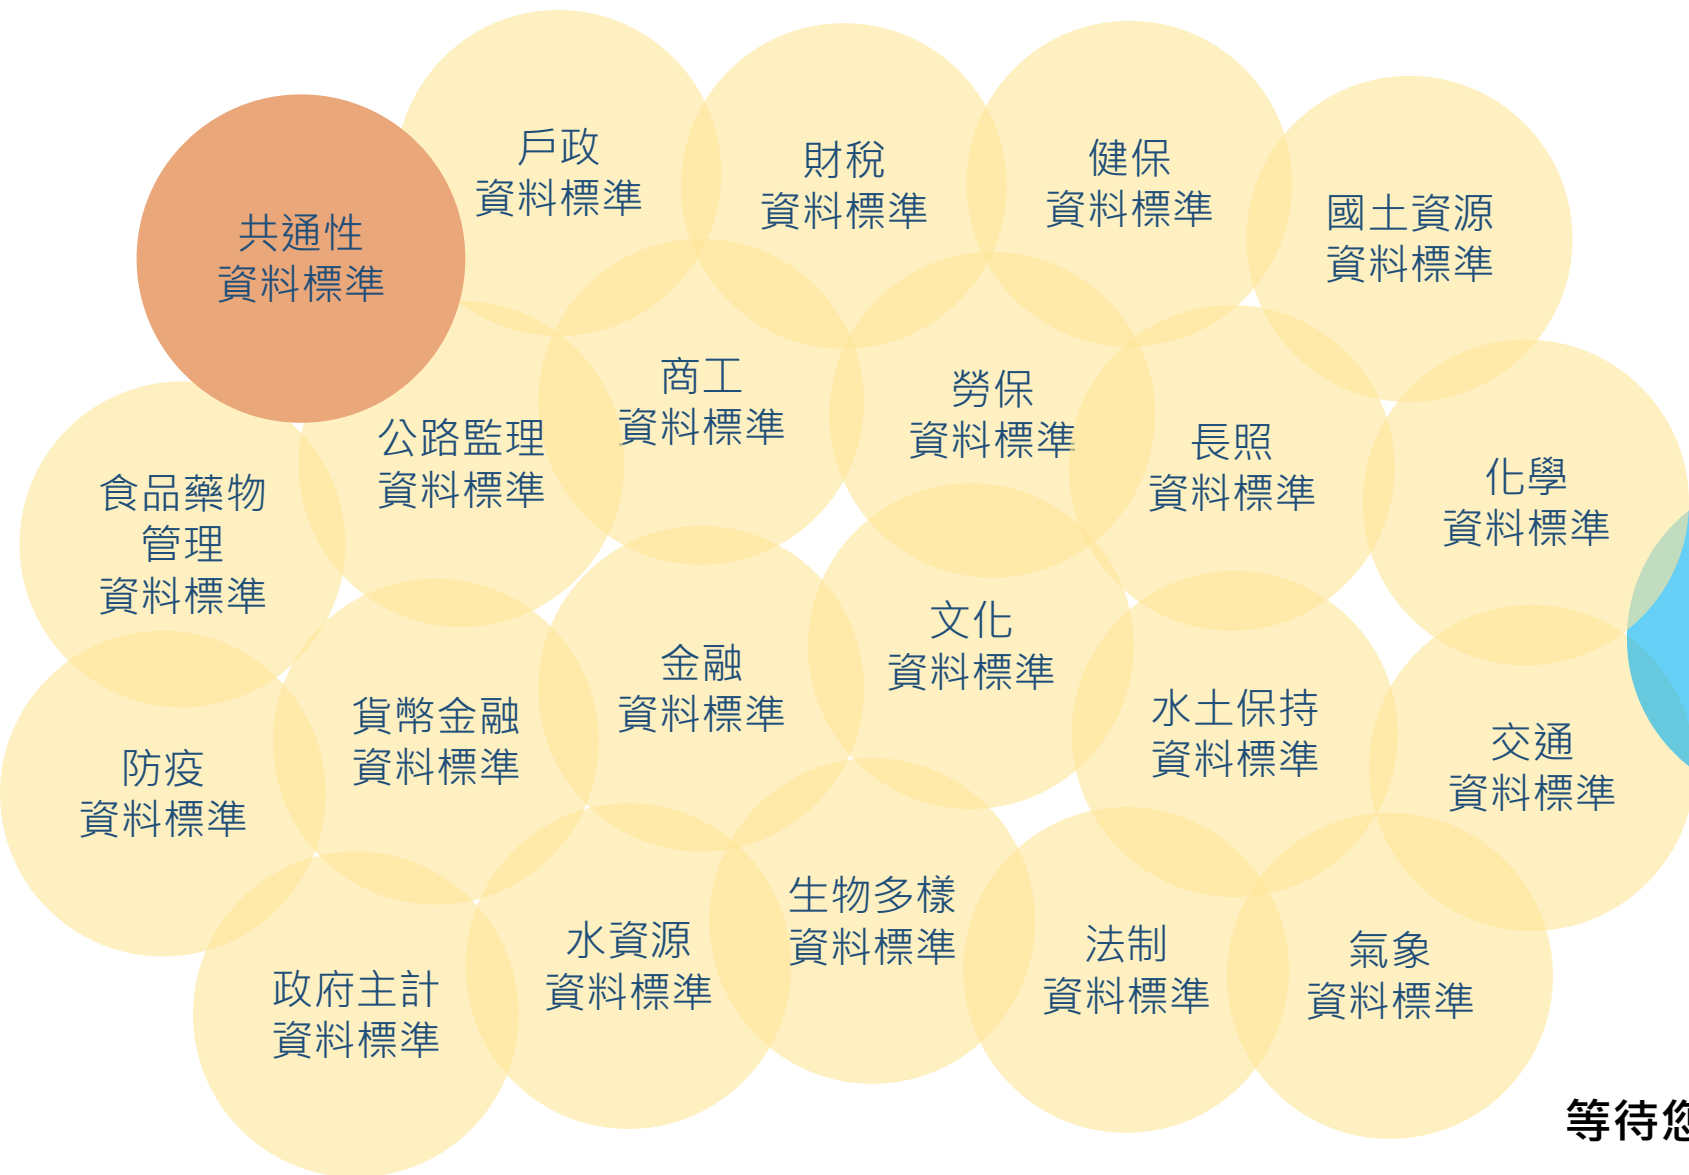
共通性
資料標準

戶政
資料標準

財稅
資料標準

健保
資料標準

國土資源
資料標準

商工
資料標準

勞保
資料標準

公路監理
資料標準

長照
資料標準

化學
資料標準

食品藥物
管理
資料標準

文化
資料標準

金融
資料標準

貨幣金融
資料標準

水土保持
資料標準

交通
資料標準

防疫
資料標準

生物多樣
資料標準

水資源
資料標準

法制
資料標準

氣象
資料標準

政府主計
資料標準

等待您